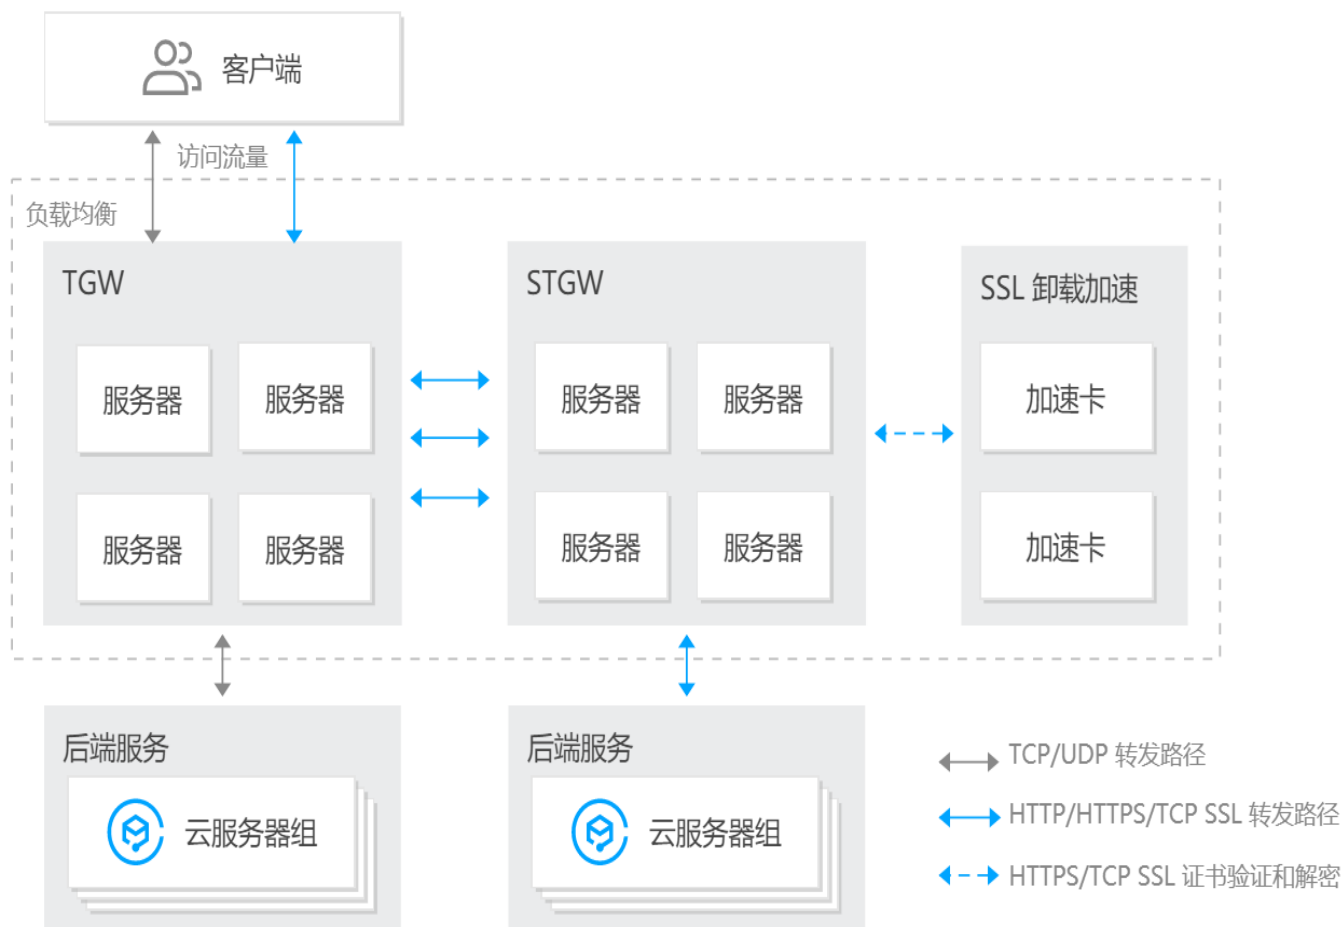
客户端

访问流量

负载均衡

TGW

服务器

服务器

服务器

服务器

STGW

服务器

服务器

服务器

服务器

SSL 卸载加速

加速卡

加速卡

后端服务

云服务器组

后端服务

云服务器组

TCP/UDP 转发路径

HTTP/HTTPS/TCP SSL 转发路径

HTTPS/TCP SSL 证书验证和解密